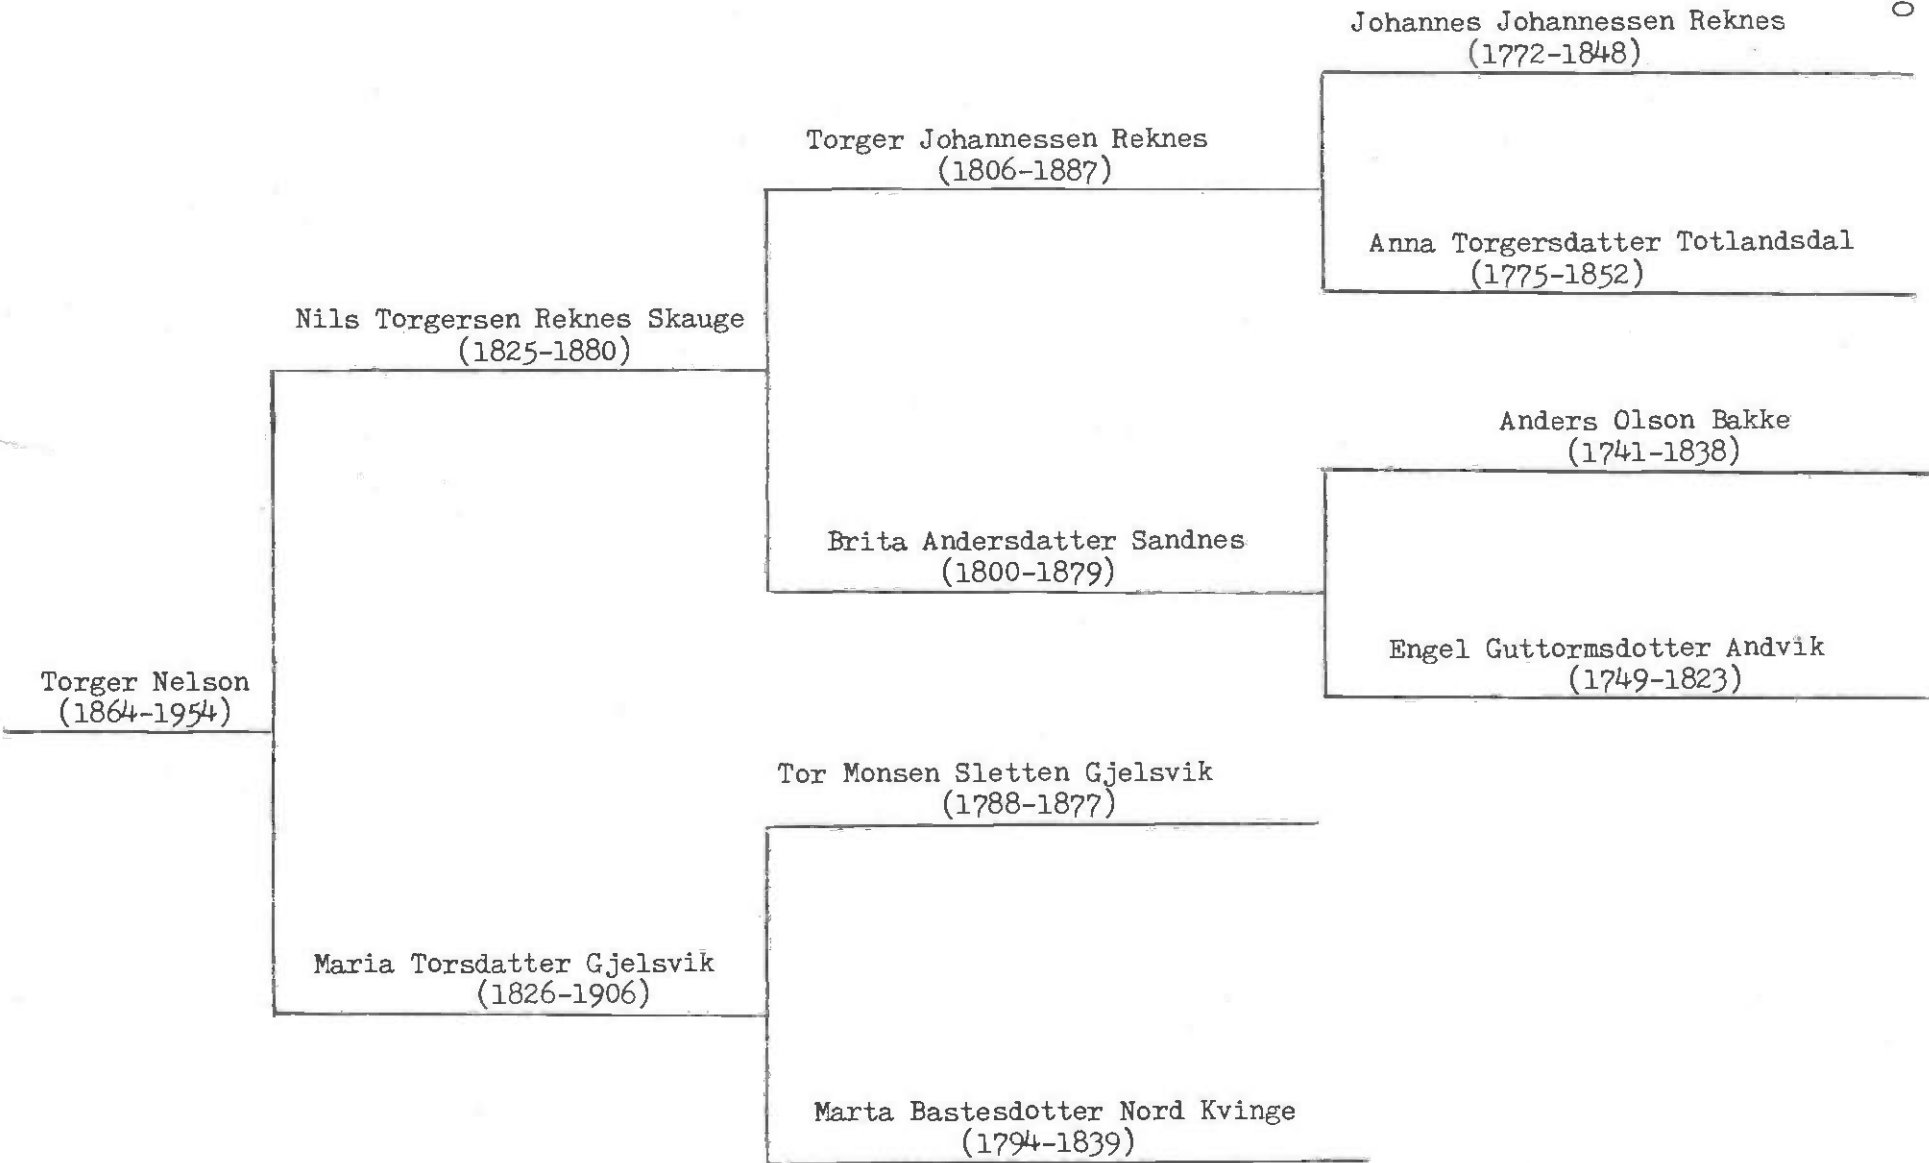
Johannes Johannessen Reknes
(1772-1848)

Torger Johannessen Reknes
(1806-1887)

Anna Torgersdatter Totlandsdal
(1775-1852)

Nils Torgersen Reknes Skauge
(1825-1880)

Anders Olson Bakke
(1741-1838)

Brita Andersdatter Sandnes
(1800-1879)

Engel Guttormsdotter Andvik
(1749-1823)

Torger Nelson
(1864-1954)

Tor Monsen Sletten Gjelsvik
(1788-1877)

Maria Torsdatter Gjelsvik
(1826-1906)

Marta Bastesdotter Nord Kvinge
(1794-1839)